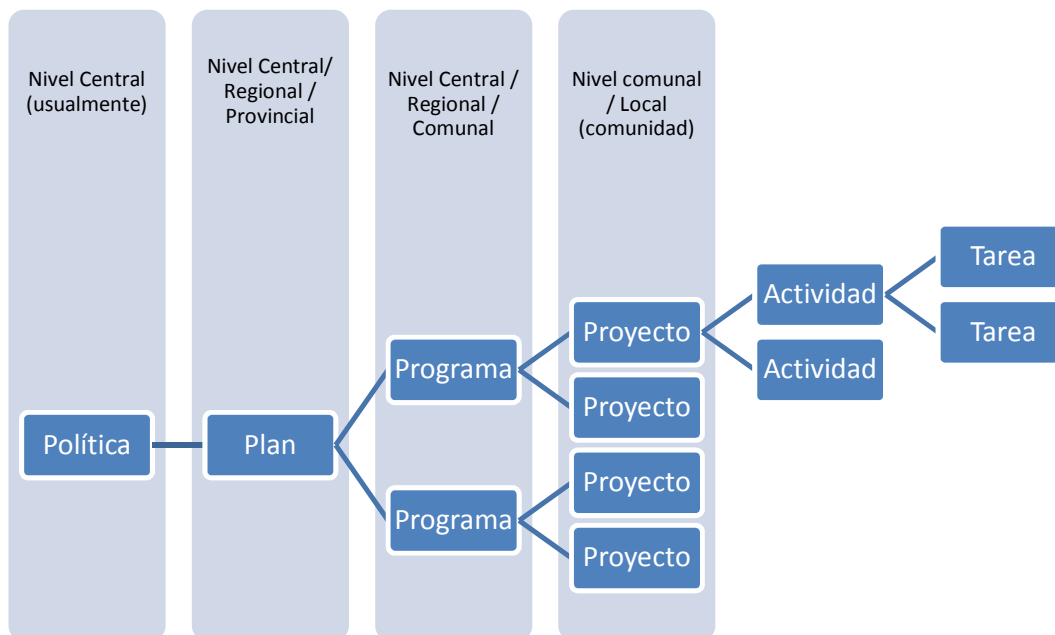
Nivel Central (usualmente)

Nivel Central/ Regional / Provincial

Nivel Central / Regional / Comunal

Nivel comunal / Local (comunidad)

Política

Plan

Programa

Programa

Proyecto

Proyecto

Proyecto

Proyecto

Actividad

Actividad

Tarea

Tarea